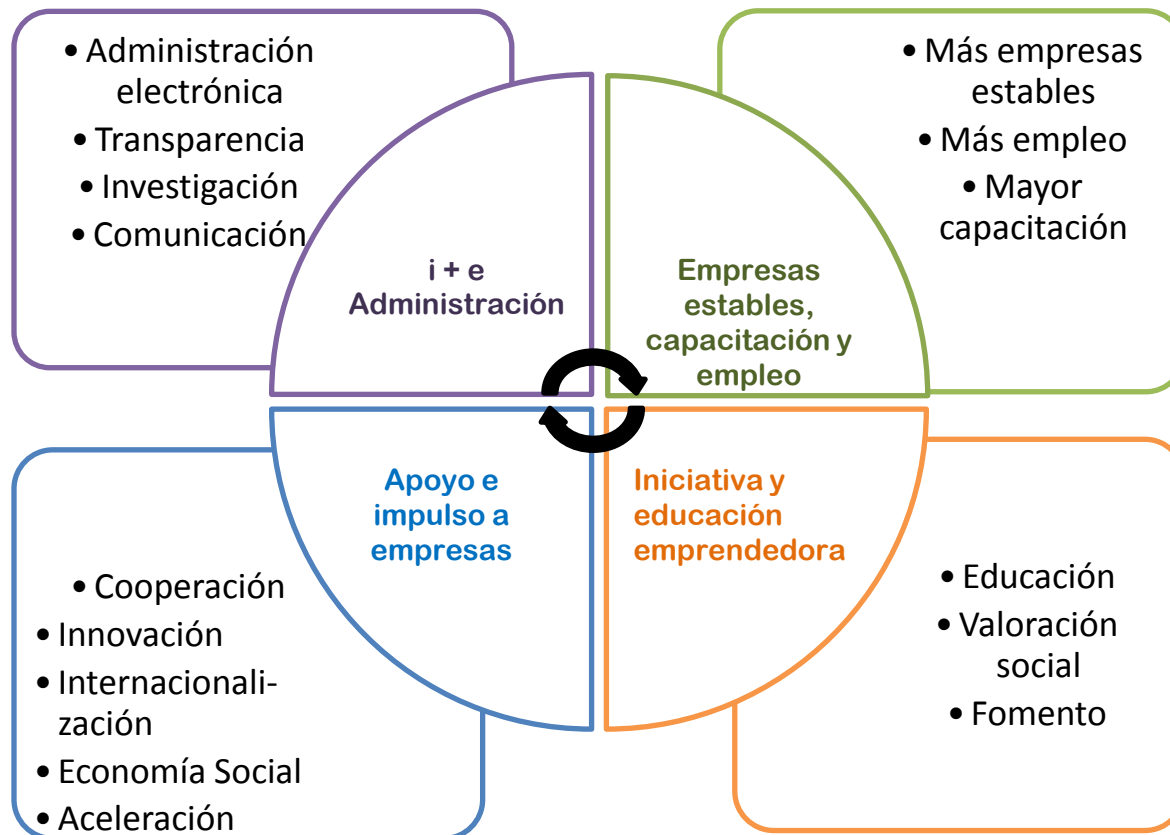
• Administración electrónica
• Transparencia
• Investigación
• Comunicación

i + e
Administración

Empresas estables, capacitación y empleo

• Más empresas estables
• Más empleo
• Mayor capacitación

Apoyo e impulso a empresas

Iniciativa y educación emprendedora

• Cooperación
• Innovación
• Internacionalización
• Economía Social
• Aceleración

• Educación
• Valoración social
• Fomento